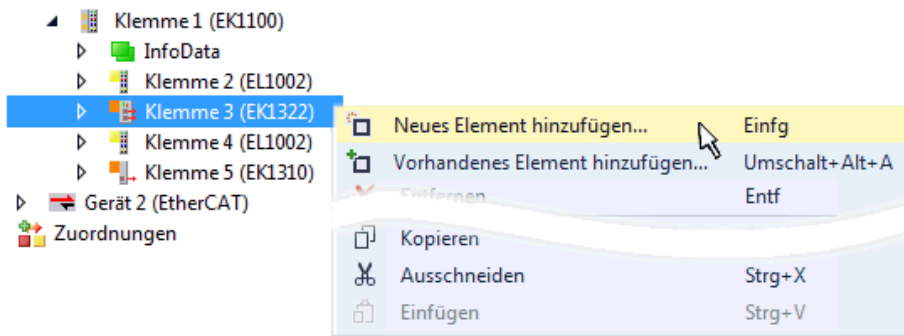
Klemme 1 (EK1100)
InfoData
Klemme 2 (EL1002)
Klemme 3 (EK1322)
Klemme 4 (EL1002)
Klemme 5 (EK1310)
Gerät 2 (EtherCAT)
Zuordnungen

Neues Element hinzufügen... Einfg
Vorhandenes Element hinzufügen... Umschalt+Alt+A
Entfernen Entf
Kopieren
Ausschneiden Strg+X
Einfügen Strg+V